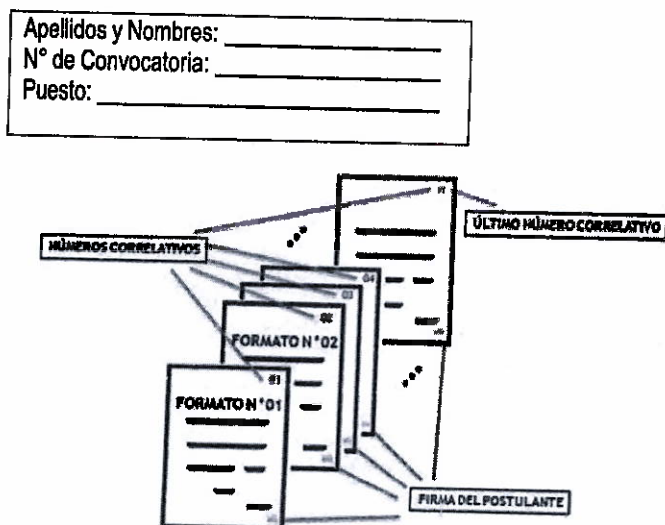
Apellidos y Nombres: ____________
N° de Convocatoria: ____________
Puesto: ____________

NÚMEROS CORRELATIVOS

ÚLTIMO NÚMERO CORRELATIVO

n

04

03

02

01

FORMATO N°02

FORMATO N°01

FIRMA DEL POSTULANTE